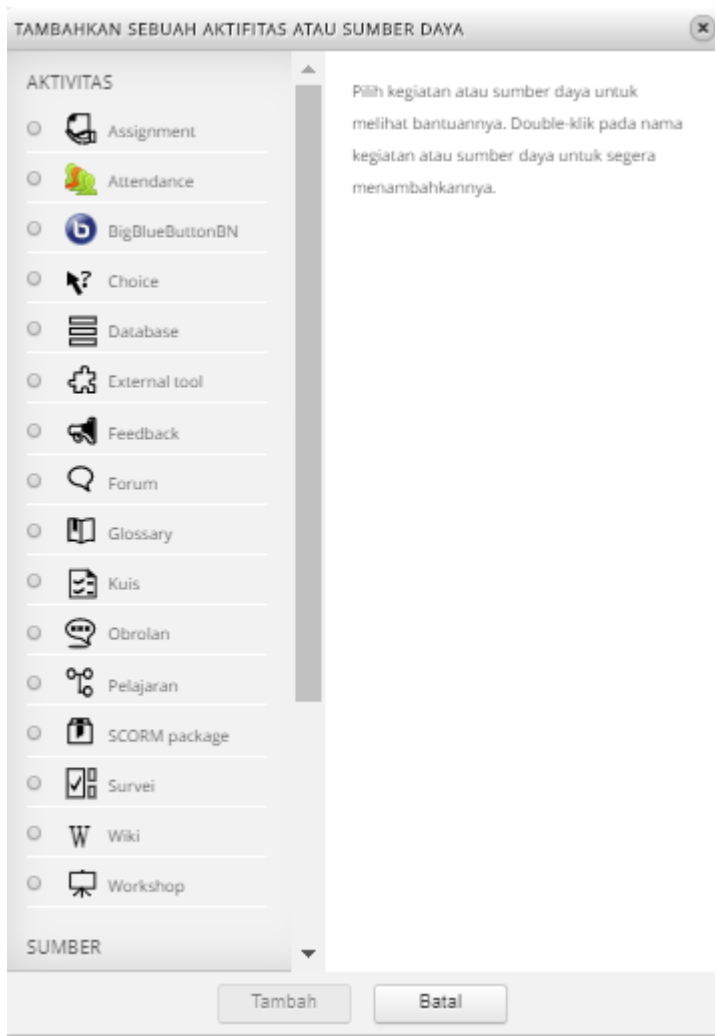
TAMBAHKAN SEBUAH AKTIFITAS ATAU SUMBER DAYA

AKTIVITAS

Assignment

Attendance

BigBlueButtonBN

Choice

Database

External tool

Feedback

Forum

Glossary

Kuis

Obrolan

Pelajaran

SCORM package

Survei

Wiki

Workshop

SUMBER

Pilih kegiatan atau sumber daya untuk melihat bantuannya. Double-klik pada nama kegiatan atau sumber daya untuk segera menambahkannya.

Tambah

Batal